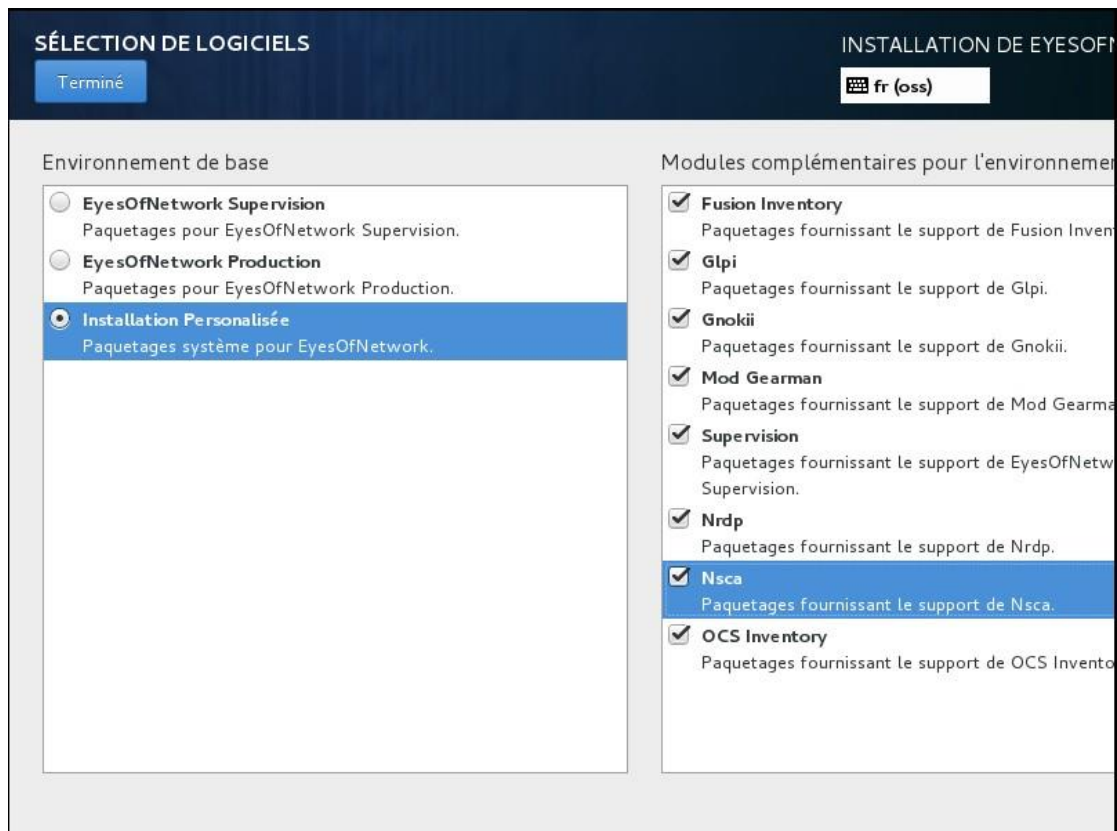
SÉLECTION DE LOGICIELS

Terminé

INSTALLATION DE EYESOF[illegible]

fr (oss)

Environnement de base

EyesOfNetwork Supervision
Paquetages pour EyesOfNetwork Supervision.

EyesOfNetwork Production
Paquetages pour EyesOfNetwork Production.

Installation Personalisée
Paquetages système pour EyesOfNetwork.

Modules complémentaires pour l'environneme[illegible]

Fusion Inventory
Paquetages fournissant le support de Fusion Inven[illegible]

Glpi
Paquetages fournissant le support de Glpi.

Gnokii
Paquetages fournissant le support de Gnokii.

Mod Gearman
Paquetages fournissant le support de Mod Gearma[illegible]

Supervision
Paquetages fournissant le support de EyesOfNetw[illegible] Supervision.

Nrdp
Paquetages fournissant le support de Nrdp.

Nsca
Paquetages fournissant le support de Nsca.

OCS Inventory
Paquetages fournissant le support de OCS Invento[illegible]